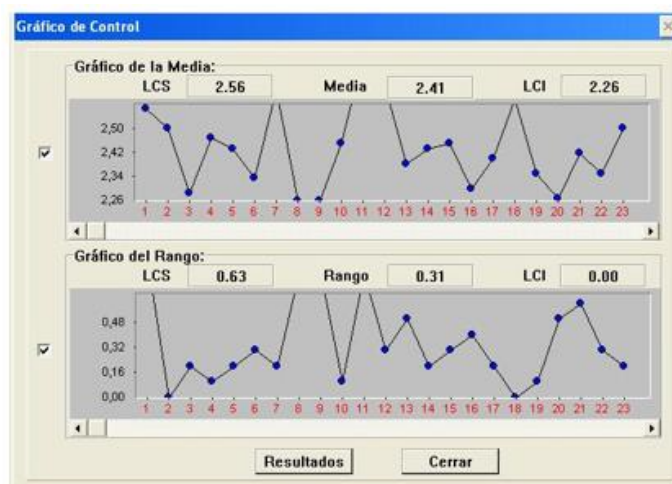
Gráfico de Control

Gráfico de la Media:
LCS 2.56 Media 2.41 LCI 2.26

2,50
2,42
2,34
2,26

1 2 3 4 5 6 7 8 9 10 11 12 13 14 15 16 17 18 19 20 21 22 23

Gráfico del Rango:
LCS 0.63 Rango 0.31 LCI 0.00

0,48
0,32
0,16
0,00

1 2 3 4 5 6 7 8 9 10 11 12 13 14 15 16 17 18 19 20 21 22 23

Resultados
Cerrar